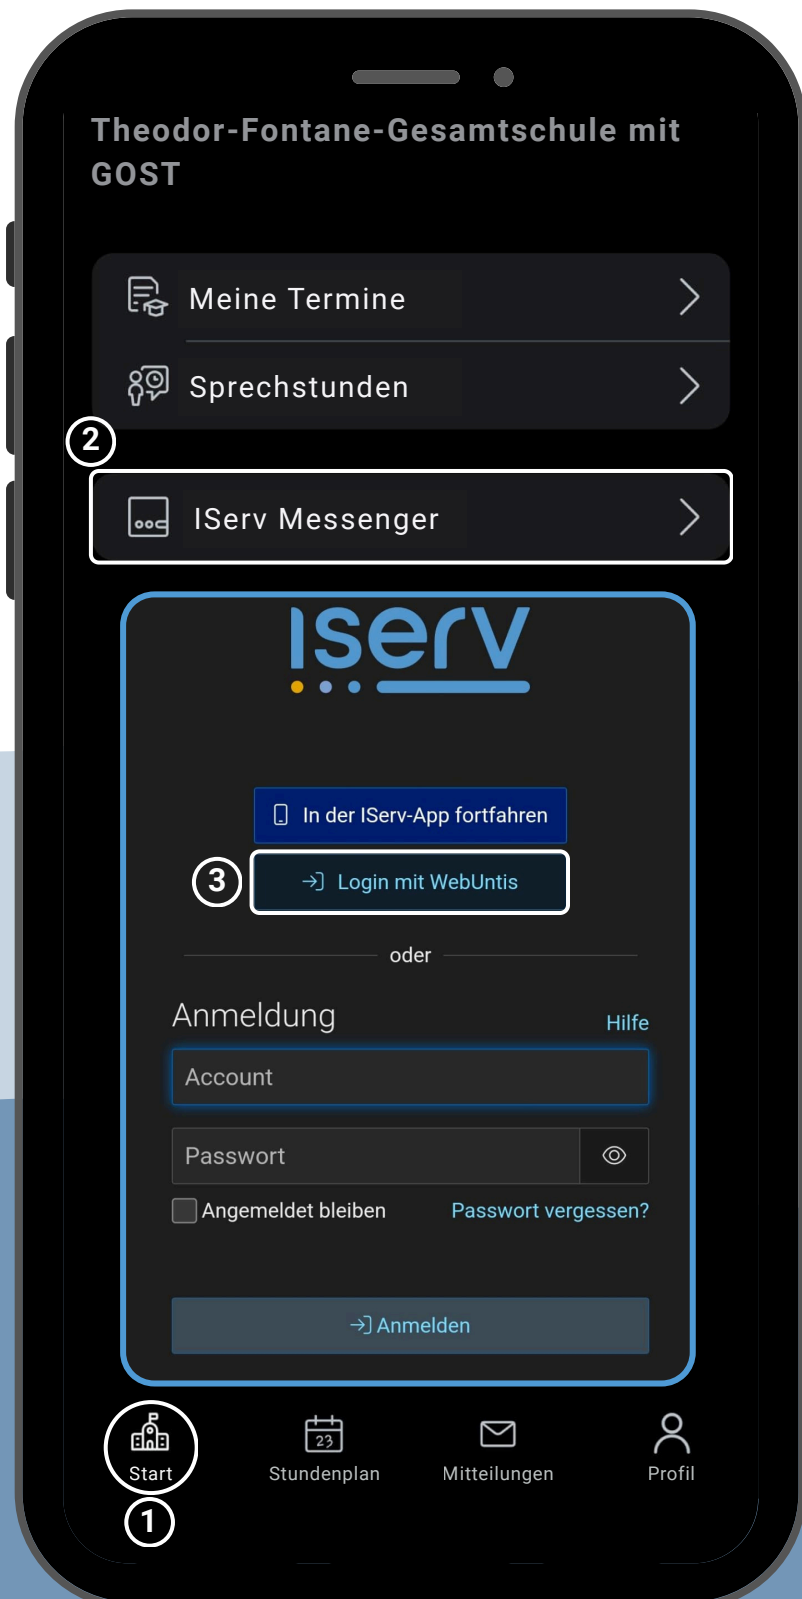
Theodor-Fontane-Gesamtschule mit GOST

Meine Termine

Sprechstunden

2

IServ Messenger

IServ

In der IServ-App fortfahren

3

Login mit WebUntis

oder

Anmeldung

Hilfe

Account

Passwort

Angemeldet bleiben

Passwort vergessen?

Anmelden

23

Start

Stundenplan

Mitteilungen

Profil

1